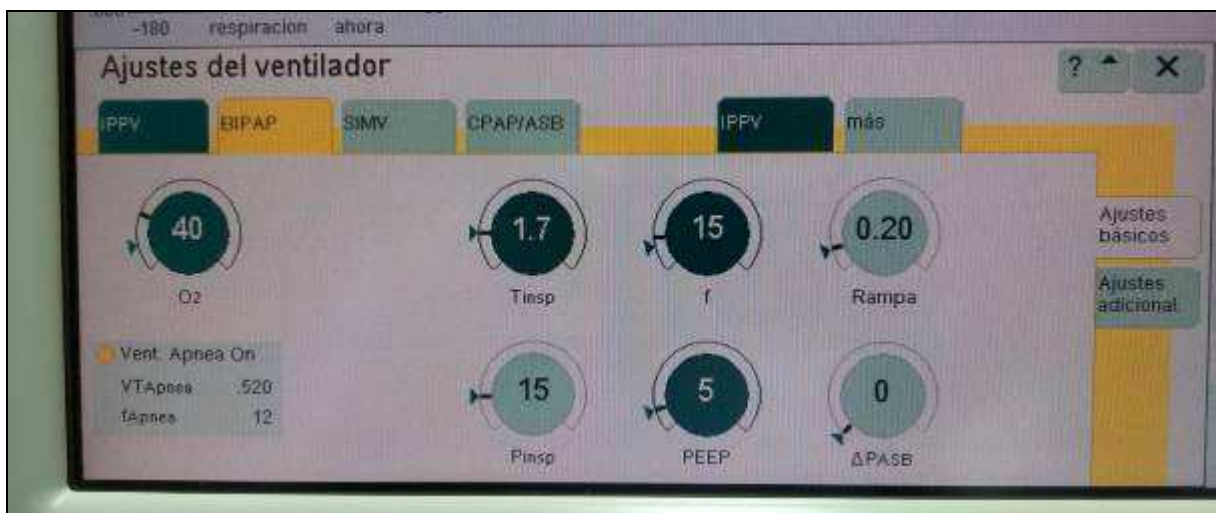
-180 respiracion ahora

Ajustes del ventilador

? ^ X

IPPV BIPAP SIMV CPAP/ASB IPPV más

40
O2

1.7
Tinsp

15
f

0.20
Rampa

Ajustes básicos

Ajustes adicional

Vent. Apnea On
VTApnea .520
fApnea 12

15
Pinsp

5
PEEP

0
ΔPASB